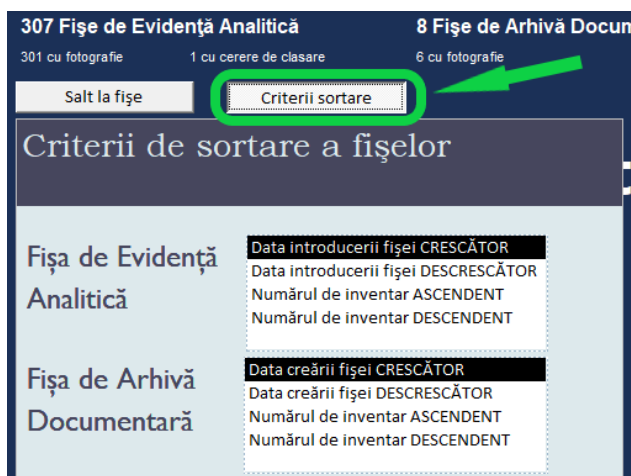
307 Fişe de Evidenţă Analitică

301 cu fotografie 1 cu cerere de clasare

8 Fişe de Arhivă Docum

6 cu fotografie

Salt la fişe

Criterii sortare

Criterii de sortare a fişelor

Fişa de Evidenţă Analitică

Data introducerii fişei CRESCĂTOR
Data introducerii fişei DESCRESCĂTOR
Numărul de inventar ASCENDENT
Numărul de inventar DESCENDENT

Fişa de Arhivă Documentară

Data creării fişei CRESCĂTOR
Data creării fişei DESCRESCĂTOR
Numărul de inventar ASCENDENT
Numărul de inventar DESCENDENT